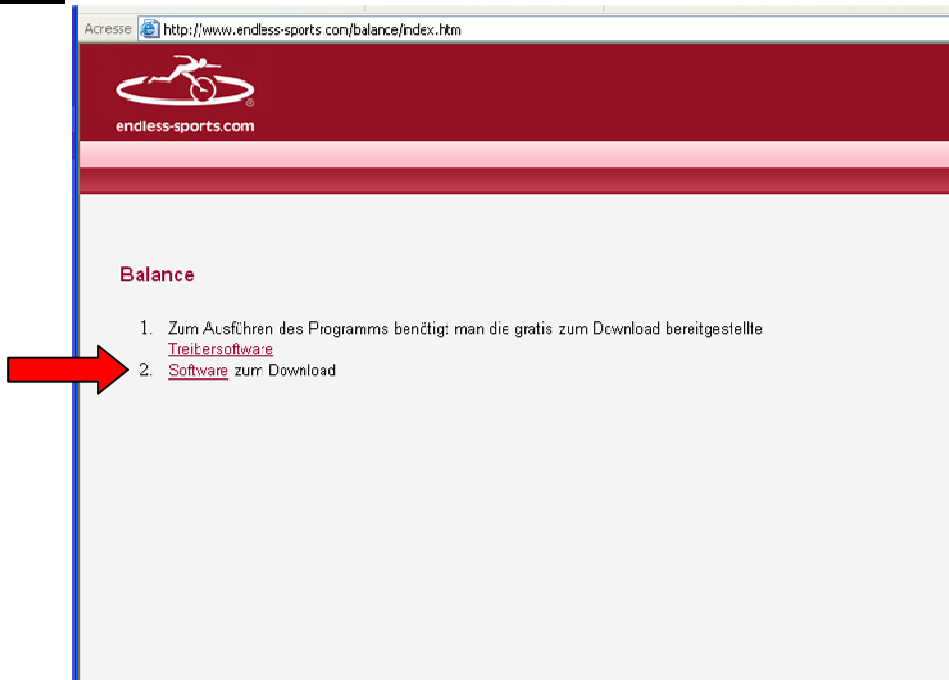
Acresse http://www.endless-sports.com/balance/index.htm

endless-sports.com

Balance

1. Zum Ausführen des Programms benötigt man die gratis zum Download bereitgestellte Treibersoftware
2. Software zum Download